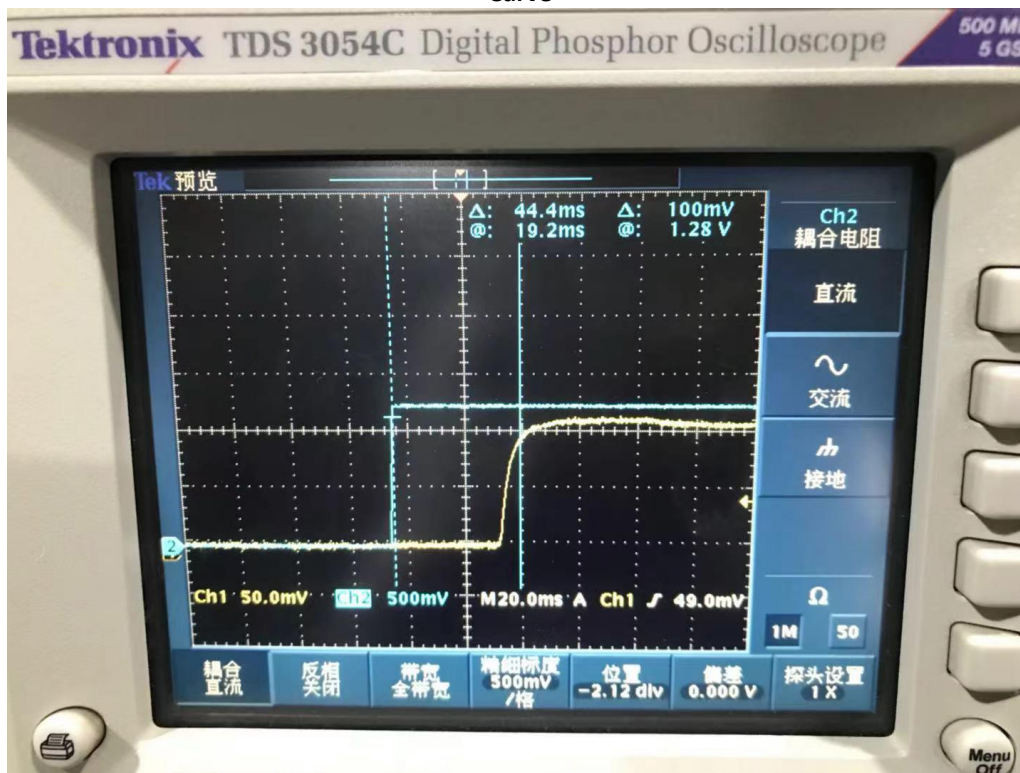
Tektronix TDS 3054C Digital Phosphor Oscilloscope

500 MHz
5 GS

Tek 预览

Δ: 44.4ms Δ: 100mV
@: 19.2ms @: 1.28 V

Ch2
耦合电阻

直流

交流

接地

Ch1 50.0mV Ch2 500mV M20.0ms A Ch1 ∫ 49.0mV

Ω

1M 50

耦合
直流

反相
关闭

带宽
全带宽

精细标度
500mV
/格

位置
-2.12 div

偏差
0.000 V

探头设置
1 X

Menu
Off